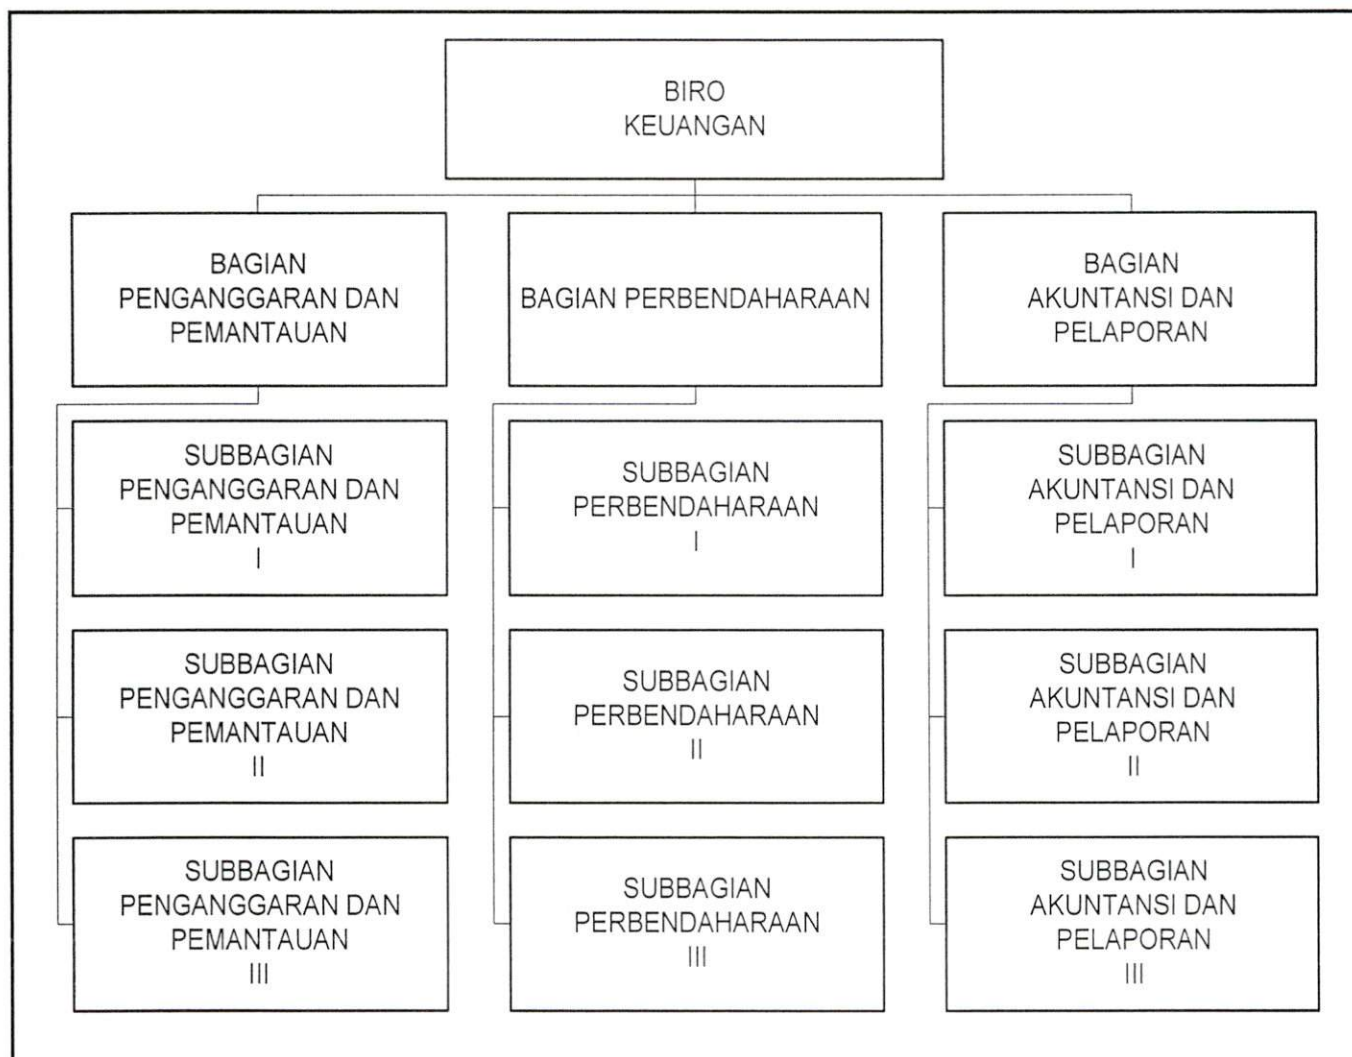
BIRO
KEUANGAN

BAGIAN
PENGANGGARAN DAN
PEMANTAUAN

SUBBAGIAN
PENGANGGARAN DAN
PEMANTAUAN
I

SUBBAGIAN
PENGANGGARAN DAN
PEMANTAUAN
II

SUBBAGIAN
PENGANGGARAN DAN
PEMANTAUAN
III

BAGIAN PERBENDAHARAAN

SUBBAGIAN
PERBENDAHARAAN
I

SUBBAGIAN
PERBENDAHARAAN
II

SUBBAGIAN
PERBENDAHARAAN
III

BAGIAN
AKUNTANSI DAN
PELAPORAN

SUBBAGIAN
AKUNTANSI DAN
PELAPORAN
I

SUBBAGIAN
AKUNTANSI DAN
PELAPORAN
II

SUBBAGIAN
AKUNTANSI DAN
PELAPORAN
III